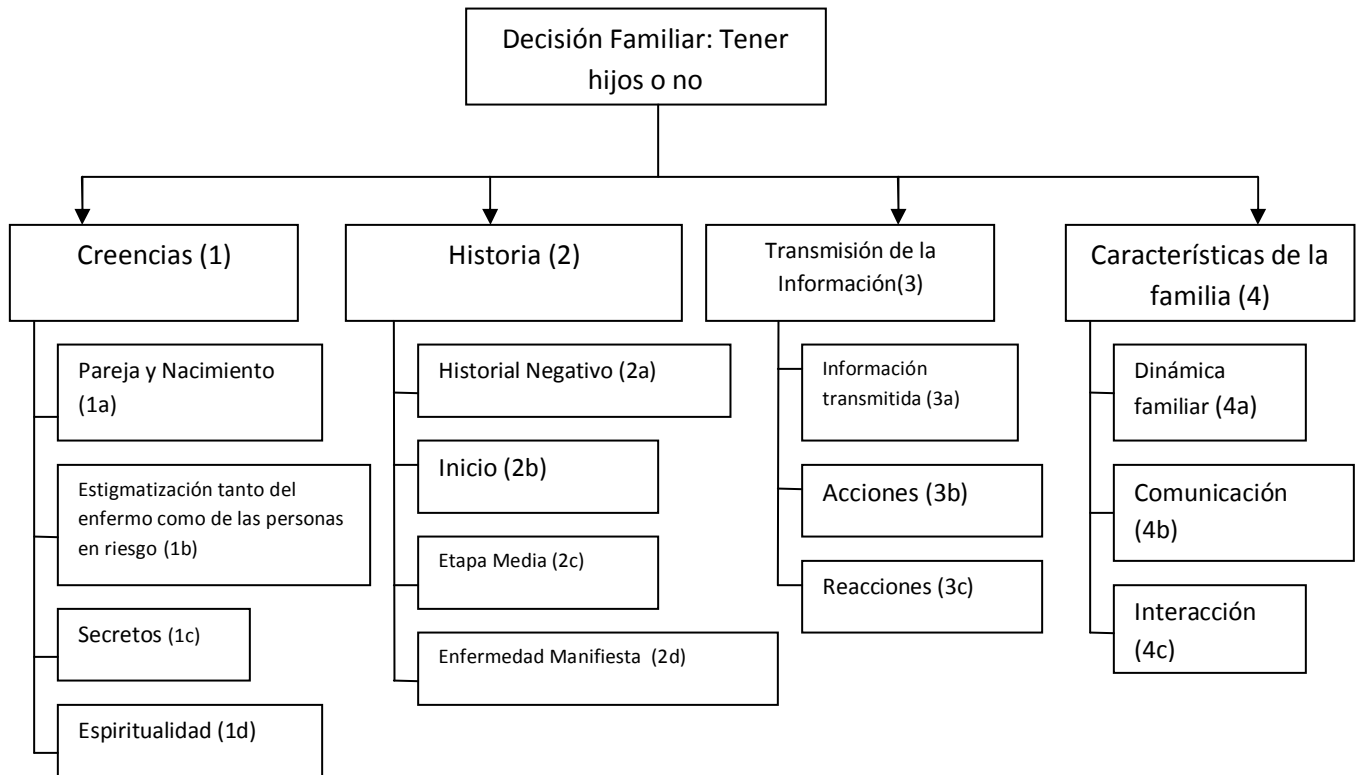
Decisión Familiar: Tener hijos o no

Creencias (1)

Pareja y Nacimiento (1a)

Estigmatización tanto del enfermo como de las personas en riesgo (1b)

Secretos (1c)

Espiritualidad (1d)

Historia (2)

Historial Negativo (2a)

Inicio (2b)

Etapa Media (2c)

Enfermedad Manifiesta (2d)

Transmisión de la Información(3)

Información transmitida (3a)

Acciones (3b)

Reacciones (3c)

Características de la familia (4)

Dinámica familiar (4a)

Comunicación (4b)

Interacción (4c)